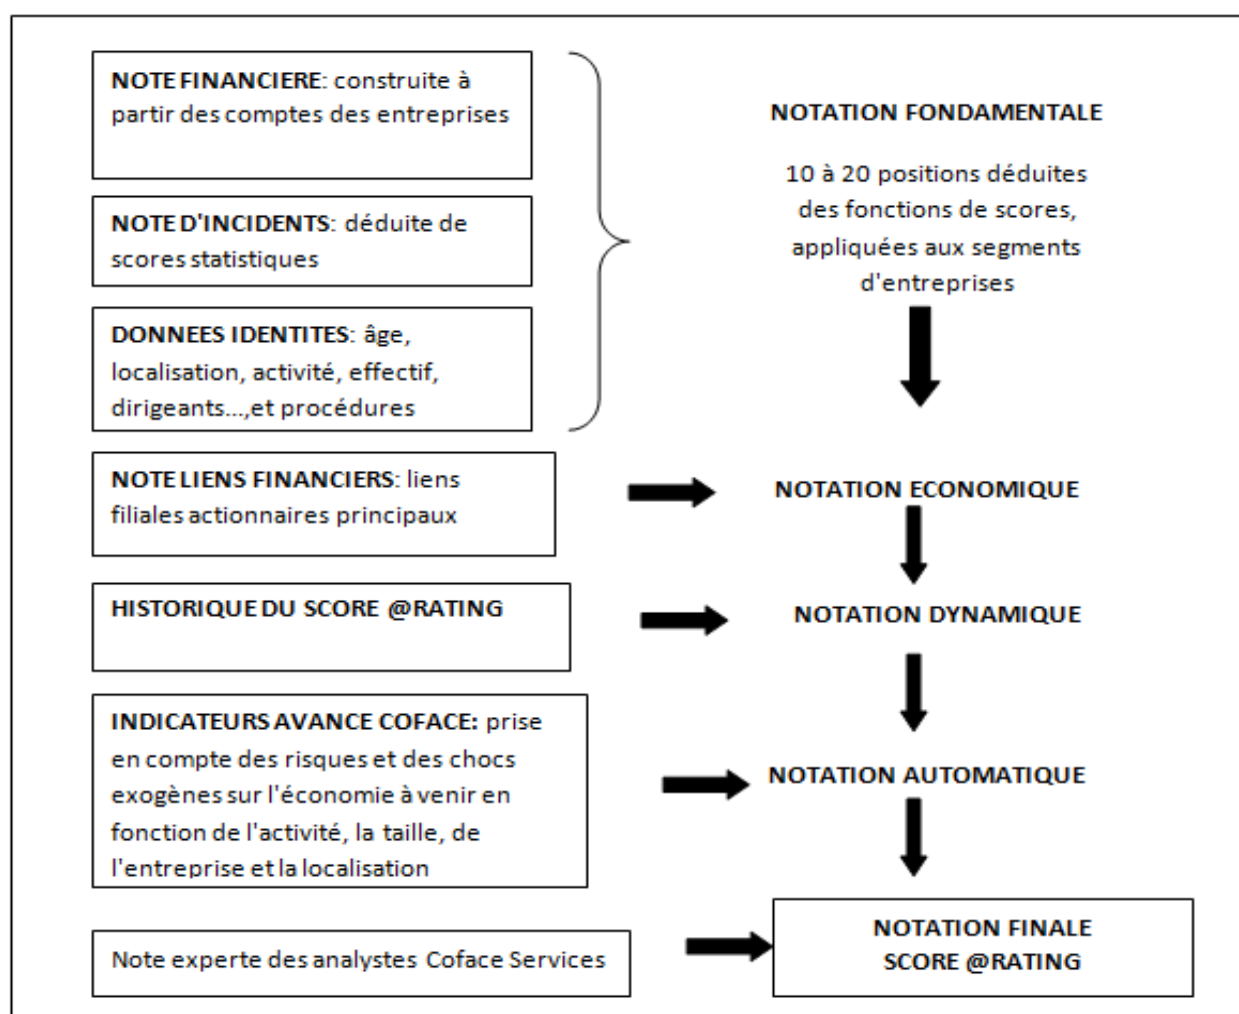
**NOTE FINANCIERE**: construite à partir des comptes des entreprises

**NOTE D'INCIDENTS**: déduite de scores statistiques

**DONNEES IDENTITES**: âge, localisation, activité, effectif, dirigeants...,et procédures

**NOTATION FONDAMENTALE**

10 à 20 positions déduites des fonctions de scores, appliquées aux segments d'entreprises

**NOTE LIENS FINANCIERS**: liens filiales actionnaires principaux

**NOTATION ECONOMIQUE**

**HISTORIQUE DU SCORE @RATING**

**NOTATION DYNAMIQUE**

**INDICATEURS AVANCE COFACE:** prise en compte des risques et des chocs exogènes sur l'économie à venir en fonction de l'activité, la taille, de l'entreprise et la localisation

**NOTATION AUTOMATIQUE**

Note experte des analystes Coface Services

**NOTATION FINALE SCORE @RATING**